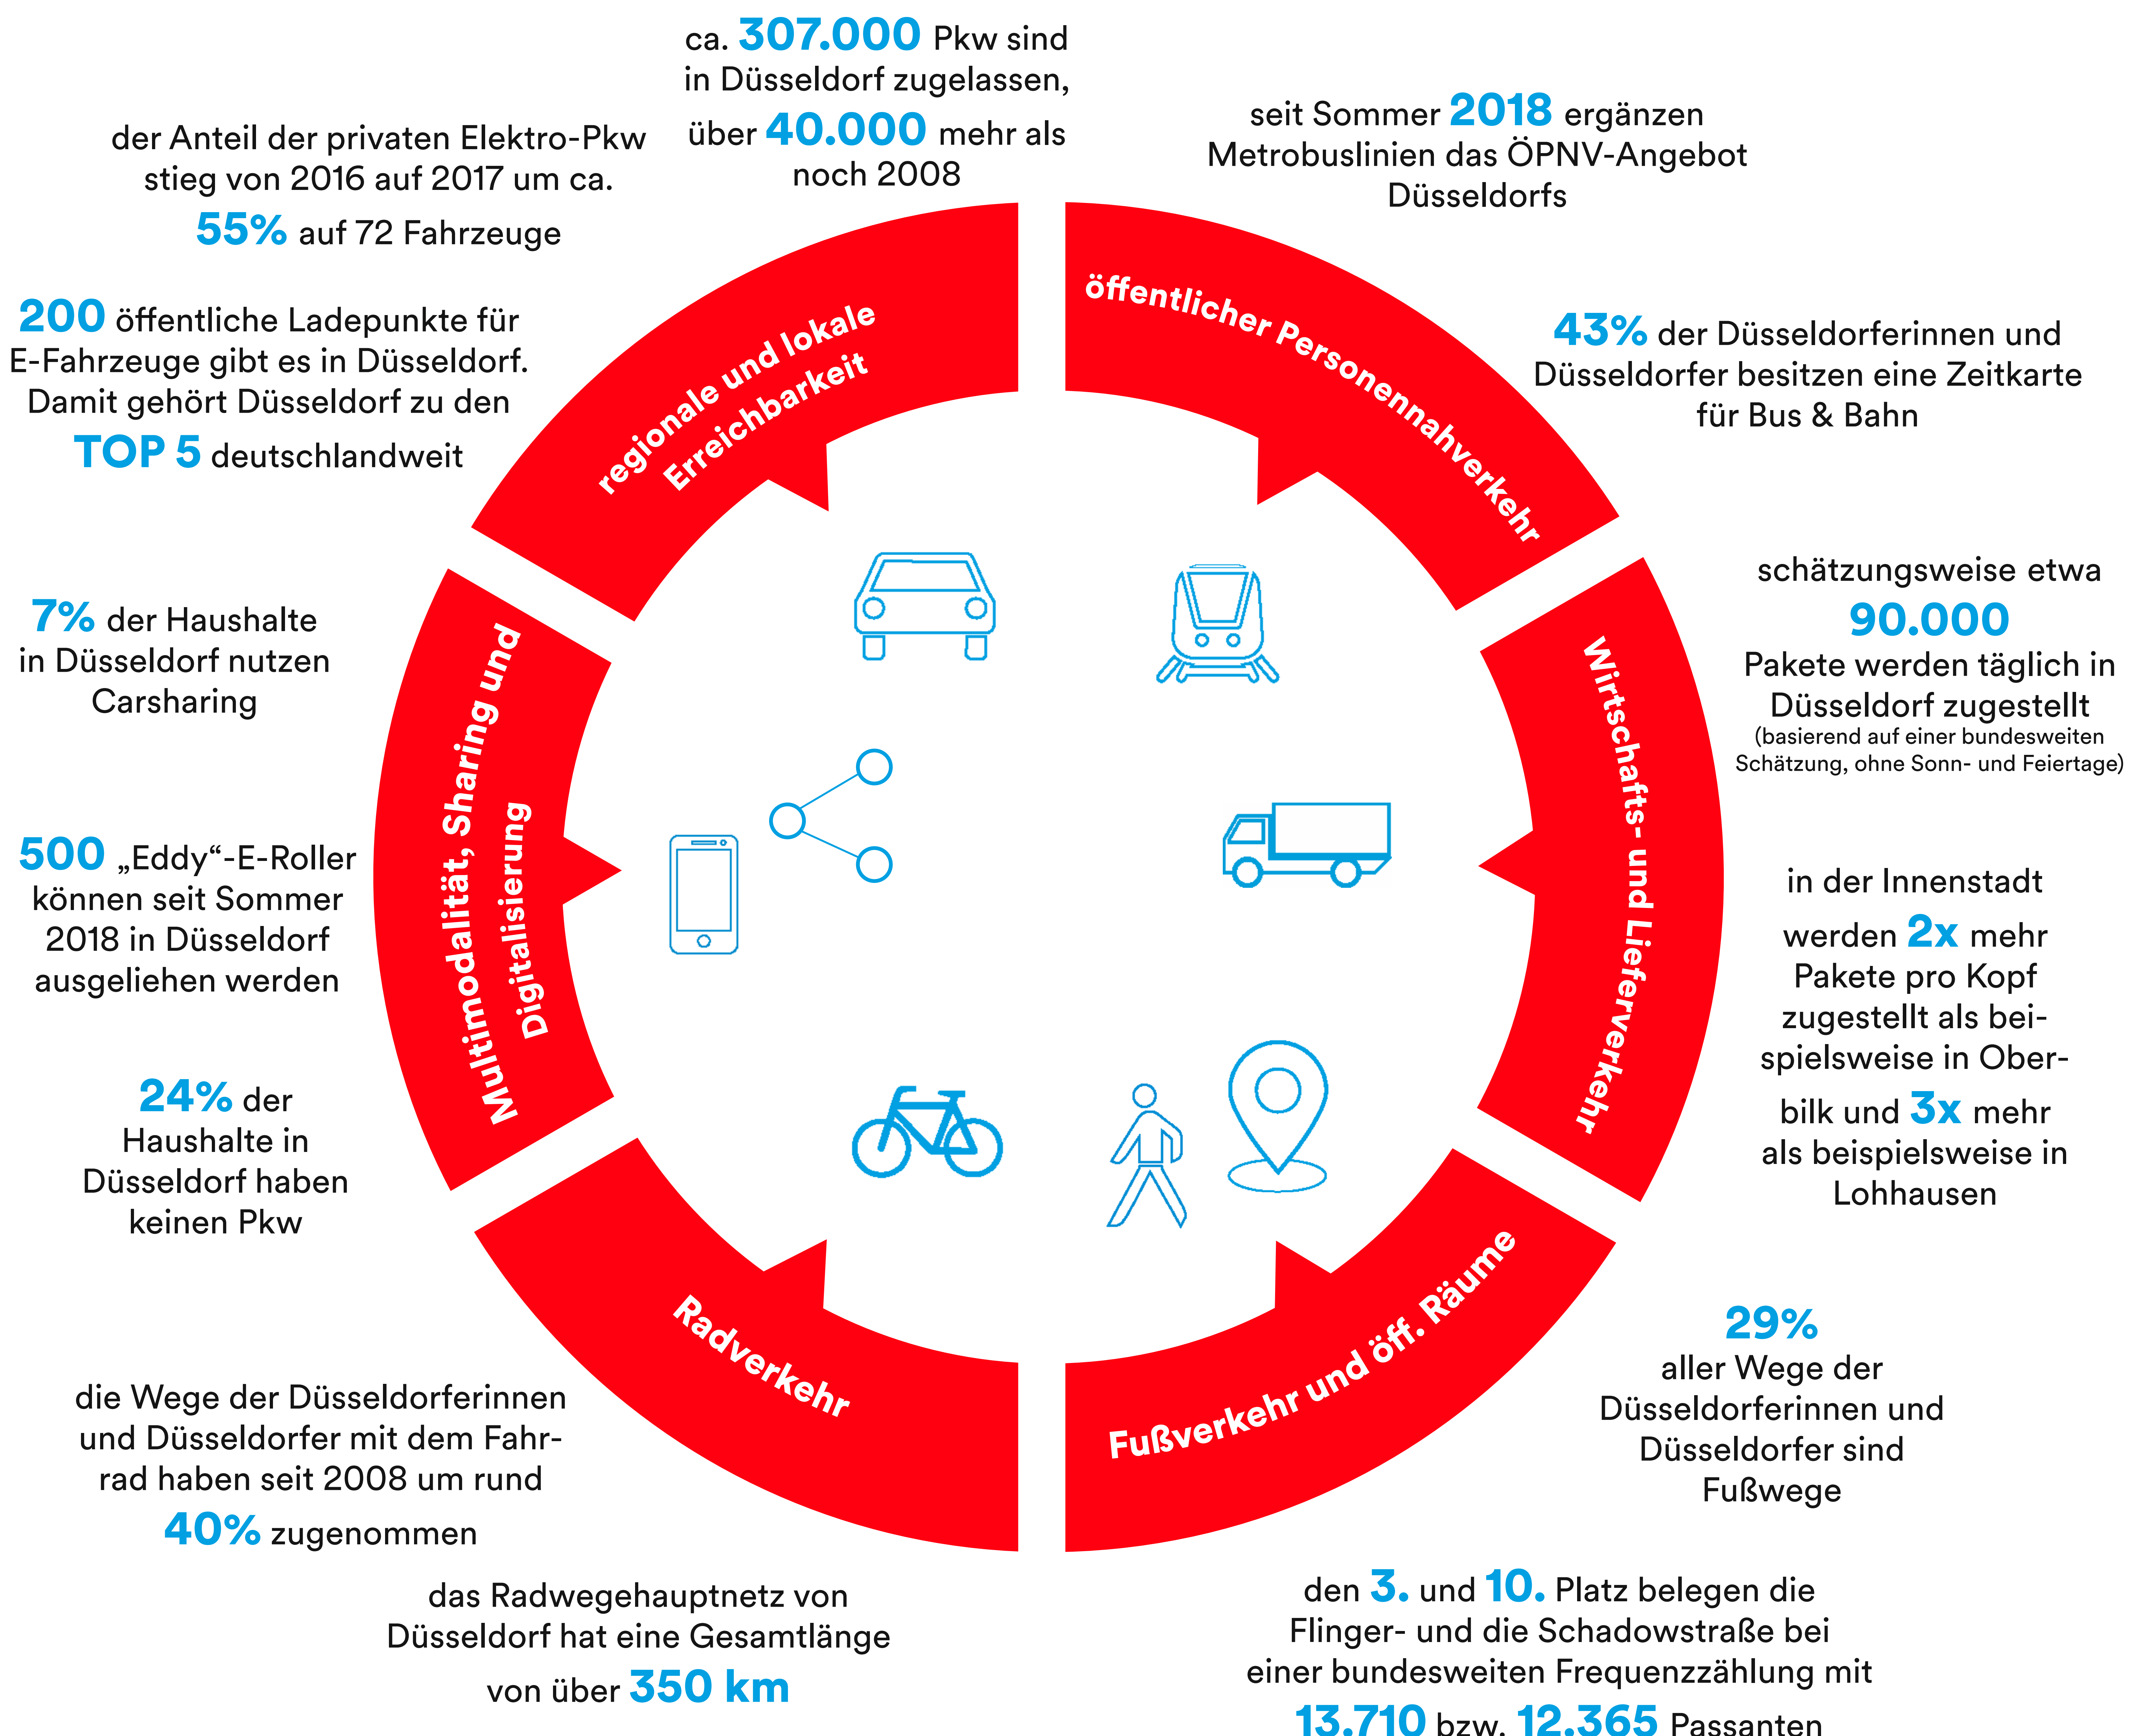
ca. 307.000 Pkw sind in Düsseldorf zugelassen, über 40.000 mehr als noch 2008

der Anteil der privaten Elektro-Pkw stieg von 2016 auf 2017 um ca. 55% auf 72 Fahrzeuge

seit Sommer 2018 ergänzen Metrobuslinien das ÖPNV-Angebot Düsseldorfs

200 öffentliche Ladepunkte für E-Fahrzeuge gibt es in Düsseldorf. Damit gehört Düsseldorf zu den TOP 5 deutschlandweit

regionale und lokale Erreichbarkeit

öffentlicher Personennahverkehr

43% der Düsseldorferinnen und Düsseldorfer besitzen eine Zeitkarte für Bus & Bahn

schätzungsweise etwa 90.000 Pakete werden täglich in Düsseldorf zugestellt (basierend auf einer bundesweiten Schätzung, ohne Sonn- und Feiertage)

7% der Haushalte in Düsseldorf nutzen Carsharing

Multimodalität, Sharing und Digitalisierung

Wirtschafts- und Lieferverkehr

500 „Eddy“-E-Roller können seit Sommer 2018 in Düsseldorf ausgeliehen werden

in der Innenstadt werden 2x mehr Pakete pro Kopf zugestellt als beispielsweise in Oberbilk und 3x mehr als beispielsweise in Lohhausen

24% der Haushalte in Düsseldorf haben keinen Pkw

Radverkehr

Fußverkehr und öff. Räume

29% aller Wege der Düsseldorferinnen und Düsseldorfer sind Fußwege

die Wege der Düsseldorferinnen und Düsseldorfer mit dem Fahrrad haben seit 2008 um rund 40% zugenommen

das Radwegehauptnetz von Düsseldorf hat eine Gesamtlänge von über 350 km

den 3. und 10. Platz belegen die Flinger- und die Schadowstraße bei einer bundesweiten Frequenzzählung mit 13.710 bzw. 12.365 Passanten